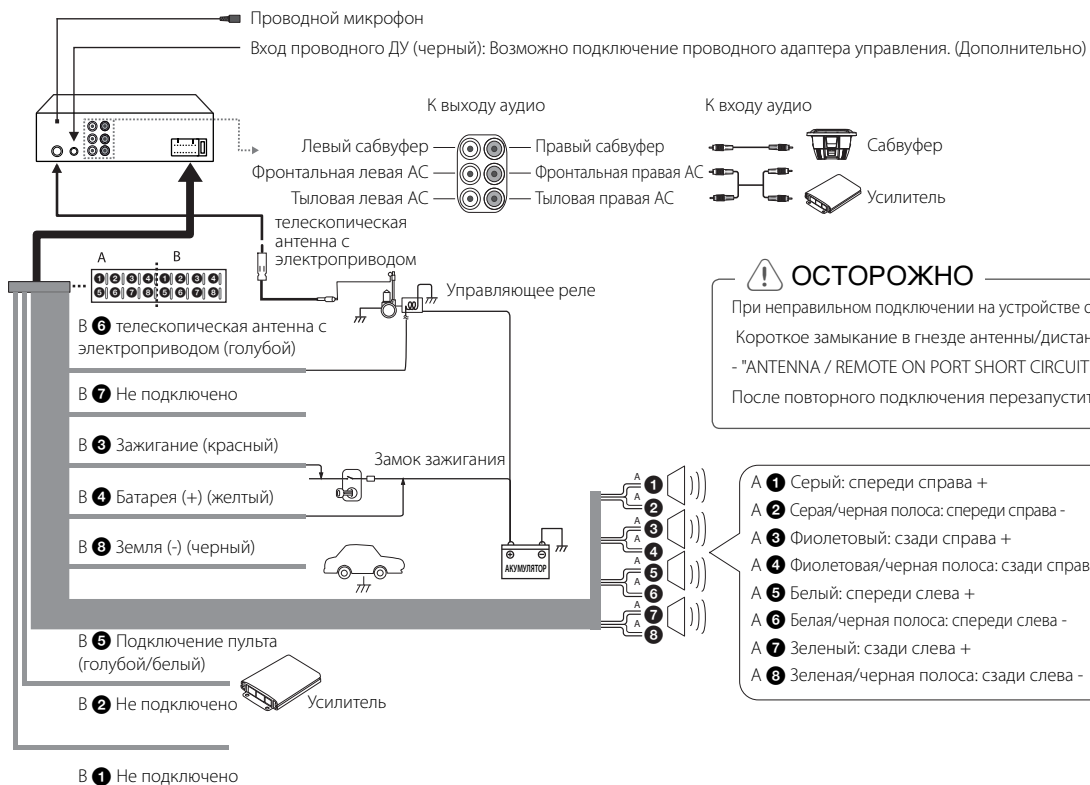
Проводной микрофон

Вход проводного ДУ (черный): Возможно подключение проводного адаптера управления. (Дополнительно)

К выходу аудио

К входу аудио

Левый сабвуфер

Правый сабвуфер

Сабвуфер

Фронтальная левая АС

Фронтальная правая АС

Тыловая левая АС

Тыловая правая АС

Усилитель

телескопическая антенна с электроприводом

A B

1 2 3 4 1 2 3 4
5 6 7 8 5 6 7 8

Управляющее реле

ОСТОРОЖНО

При неправильном подключении на устройстве с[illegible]

Короткое замыкание в гнезде антенны/дистан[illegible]

- "ANTENNA / REMOTE ON PORT SHORT CIRCUIT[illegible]

После повторного подключения перезапустит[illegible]

B 6 телескопическая антенна с электроприводом (голубой)

B 7 Не подключено

B 3 Зажигание (красный)

Замок зажигания

B 4 Батарея (+) (желтый)

B 8 Земля (-) (черный)

АКУМУЛЯТОР

A 1 Серый: спереди справа +

A 2 Серая/черная полоса: спереди справа -

A 3 Фиолетовый: сзади справа +

A 4 Фиолетовая/черная полоса: сзади справ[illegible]

A 5 Белый: спереди слева +

A 6 Белая/черная полоса: спереди слева -

A 7 Зеленый: сзади слева +

A 8 Зеленая/черная полоса: сзади слева -

B 5 Подключение пульта (голубой/белый)

B 2 Не подключено

Усилитель

B 1 Не подключено